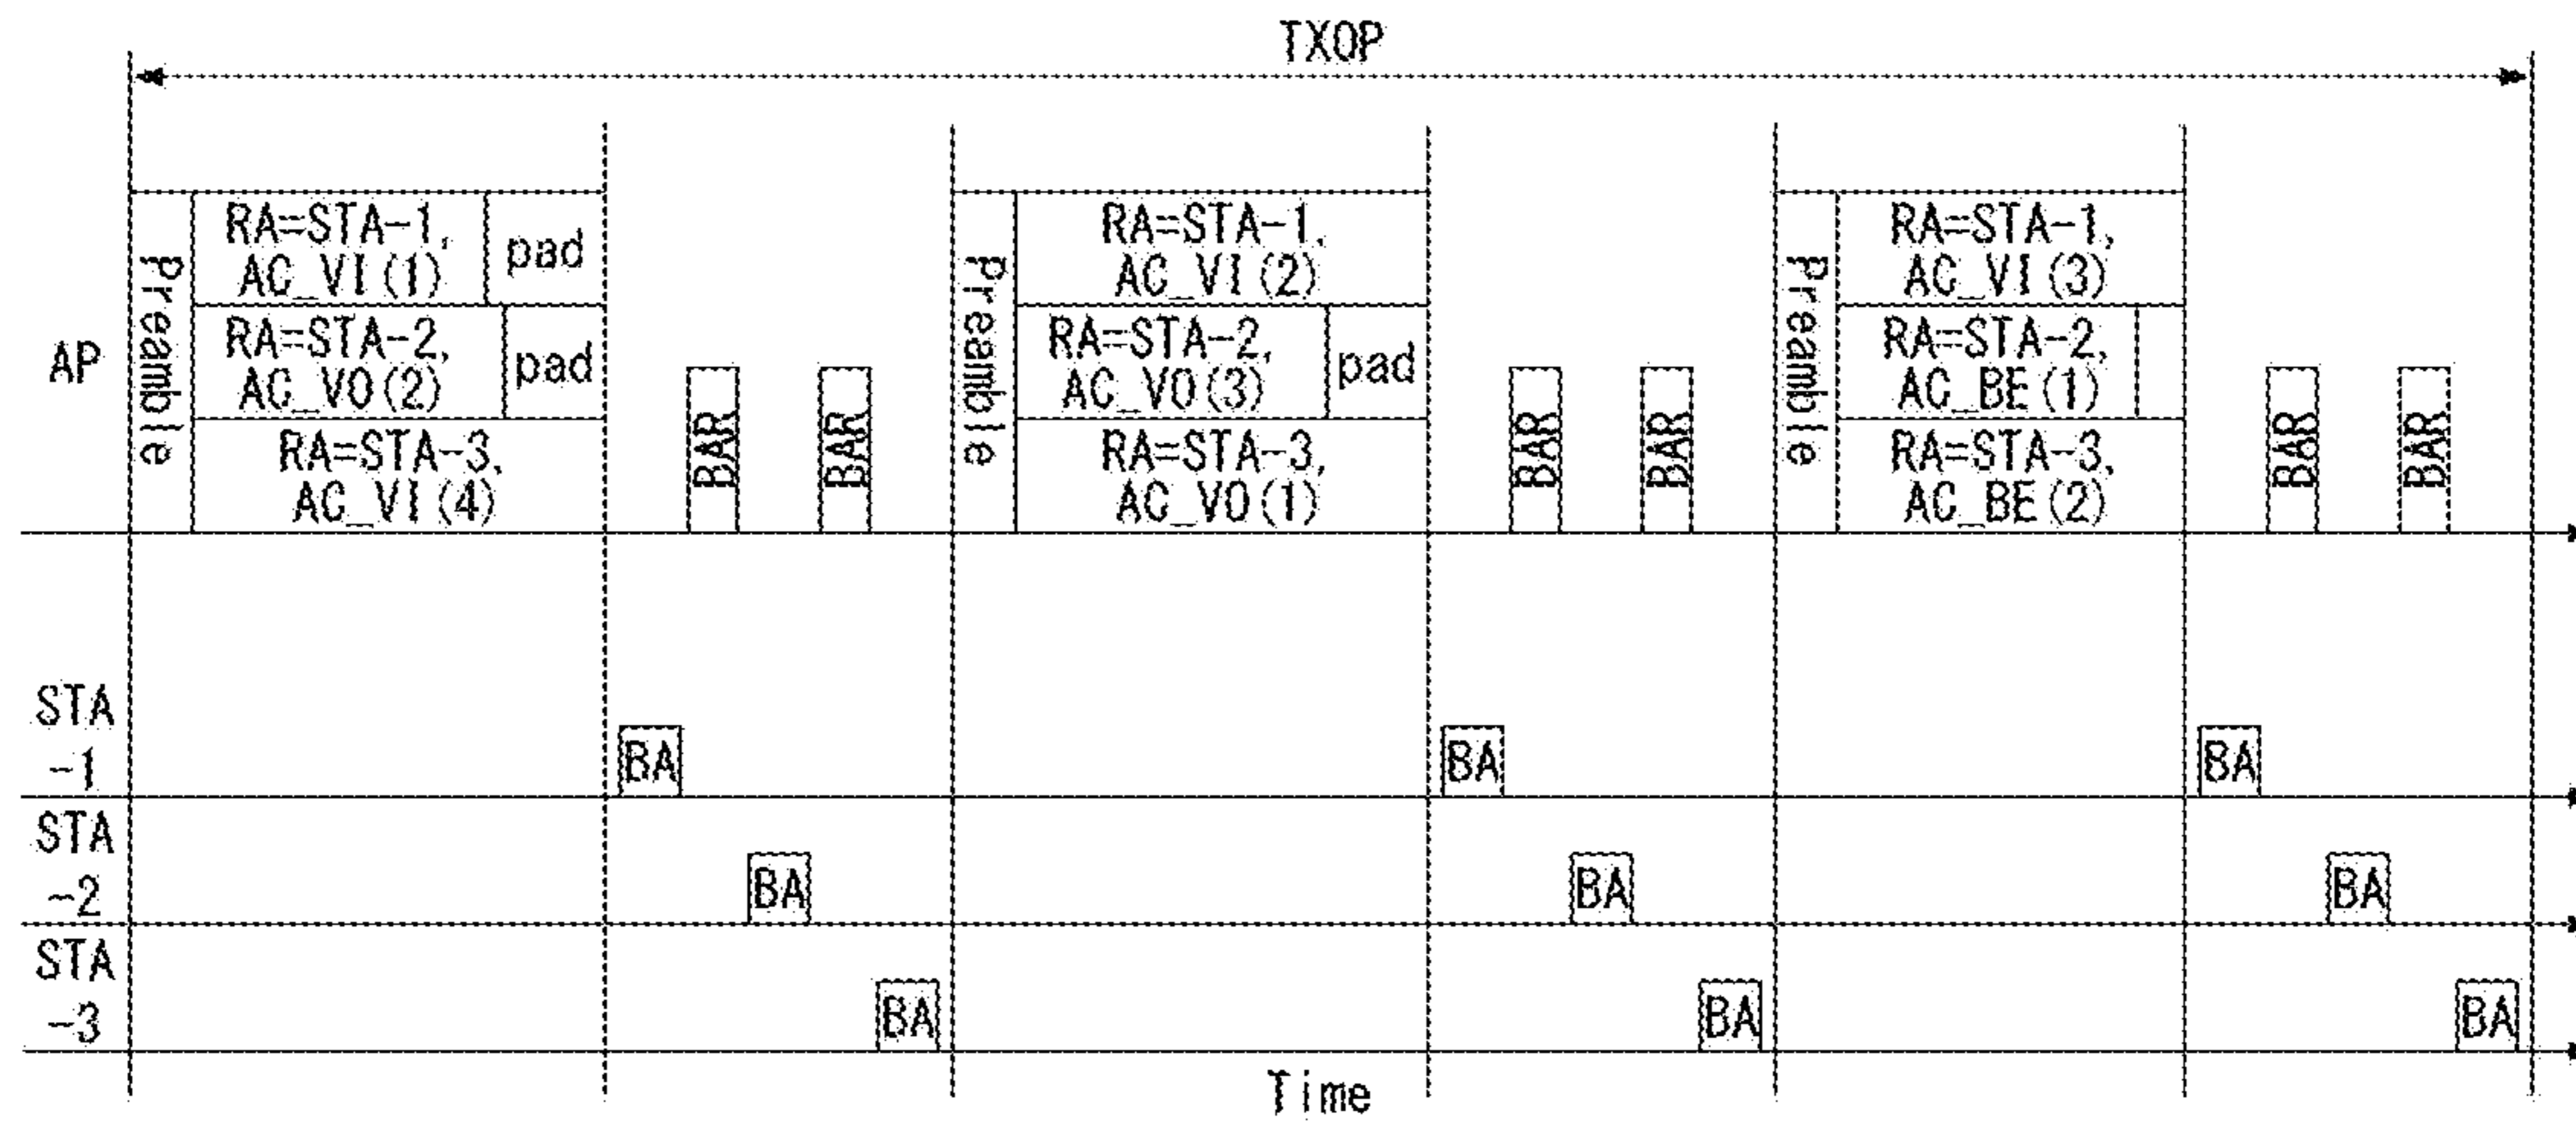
TXOP

AP

Preamble

RA=STA-1, AC_VI (1)

pad

RA=STA-2, AC_VO (2)

pad

RA=STA-3, AC_VI (4)

BAR

BAR

Preamble

RA=STA-1, AC_VI (2)

RA=STA-2, AC_VO (3)

pad

RA=STA-3, AC_VO (1)

BAR

BAR

Preamble

RA=STA-1, AC_VI (3)

RA=STA-2, AC_BE (1)

RA=STA-3, AC_BE (2)

BAR

BAR

STA -1

BA

BA

BA

STA -2

BA

BA

BA

STA -3

BA

BA

BA

Time